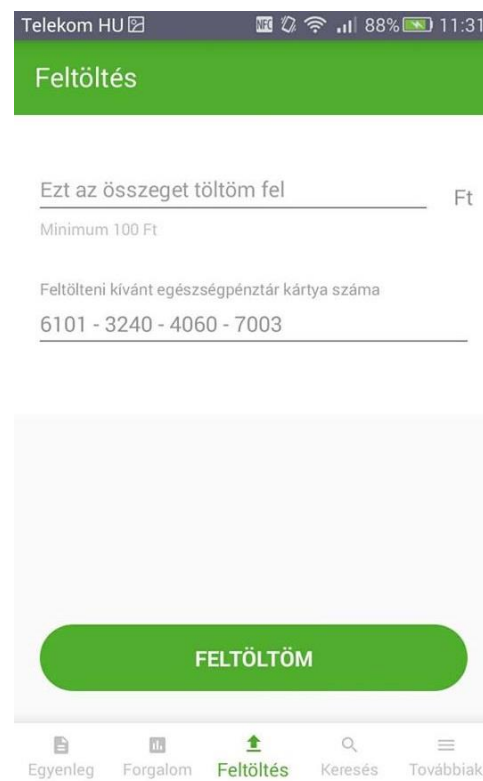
Telekom HU 88% 11:31

Feltöltés

Ezt az összeget töltöm fel

Ft

Minimum 100 Ft

Feltölteni kívánt egészségpénztár kártya száma

6101 - 3240 - 4060 - 7003

FELTÖLTÖM

Egyenleg Forgalom Feltöltés Keresés Továbbiak